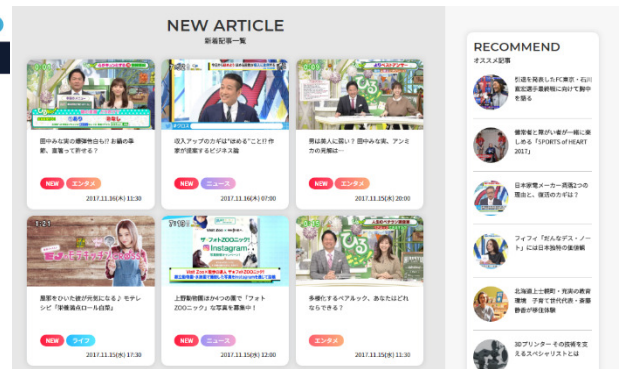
NEW ARTICLE
新着記事一覧

田中みな実の酒癖告白も!? お酒の事・恋愛って許せる?

NEW エンタメ

2017.11.16(木) 11:30

収入アップのカギは"ほめる"こと!? 作家が提案するビジネス術

NEW ニュース

2017.11.16(木) 07:00

男は美人に弱い? 田中みな実、アンミカの見解は…

NEW エンタメ

2017.11.15(水) 20:00

風邪をひいた彼が元気になる♪ モテレシピ「半熟満点ロール白菜」

NEW ライフ

2017.11.15(水) 17:30

#フォトZOOニック

上野動物園はかつの園で「フォトZOOニック」な写真を募集中!

NEW ニュース

2017.11.15(水) 12:00

多様化するペアルック、あなたはどれならできる?

エンタメ

2017.11.15(水) 11:30

RECOMMEND
オススメ記事

引退を発表したFC東京・石川直宏選手東京戦に向けて意欲を語る

健常者と障がい者が一緒に楽しめる「SPORTS of HEART 2017」

日本家電メーカー再興2つの理由と、復活のカギは?

フィフィ「忘れなデス・ノート」には日本独特の価値観

北海道上士幌町・究極の教育環境 子育て世代代表・斎藤都香が移住体験

3Dプリンター その技術を支えるスペシャリストとは